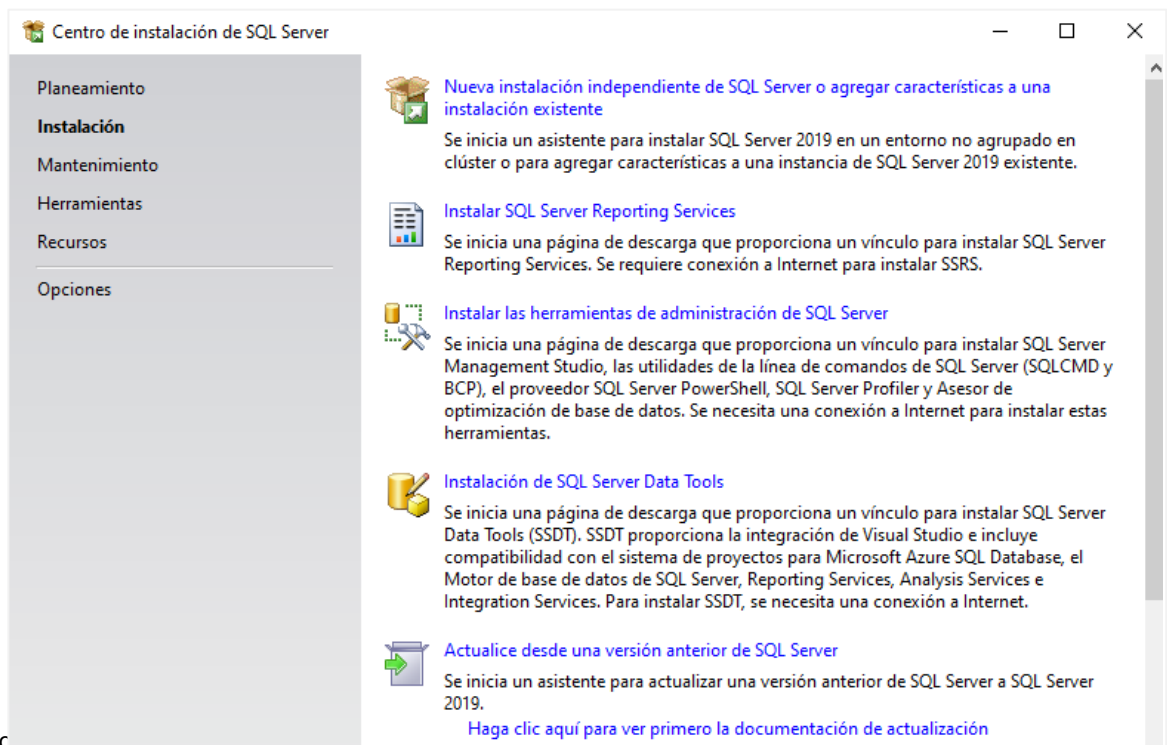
Centro de instalación de SQL Server

Planeamiento
Instalación
Mantenimiento
Herramientas
Recursos
Opciones

Nueva instalación independiente de SQL Server o agregar características a una instalación existente

Se inicia un asistente para instalar SQL Server 2019 en un entorno no agrupado en clúster o para agregar características a una instancia de SQL Server 2019 existente.

Instalar SQL Server Reporting Services

Se inicia una página de descarga que proporciona un vínculo para instalar SQL Server Reporting Services. Se requiere conexión a Internet para instalar SSRS.

Instalar las herramientas de administración de SQL Server

Se inicia una página de descarga que proporciona un vínculo para instalar SQL Server Management Studio, las utilidades de la línea de comandos de SQL Server (SQLCMD y BCP), el proveedor SQL Server PowerShell, SQL Server Profiler y Asesor de optimización de base de datos. Se necesita una conexión a Internet para instalar estas herramientas.

Instalación de SQL Server Data Tools

Se inicia una página de descarga que proporciona un vínculo para instalar SQL Server Data Tools (SSDT). SSDT proporciona la integración de Visual Studio e incluye compatibilidad con el sistema de proyectos para Microsoft Azure SQL Database, el Motor de base de datos de SQL Server, Reporting Services, Analysis Services e Integration Services. Para instalar SSDT, se necesita una conexión a Internet.

Actualice desde una versión anterior de SQL Server

Se inicia un asistente para actualizar una versión anterior de SQL Server a SQL Server 2019.

Haga clic aquí para ver primero la documentación de actualización